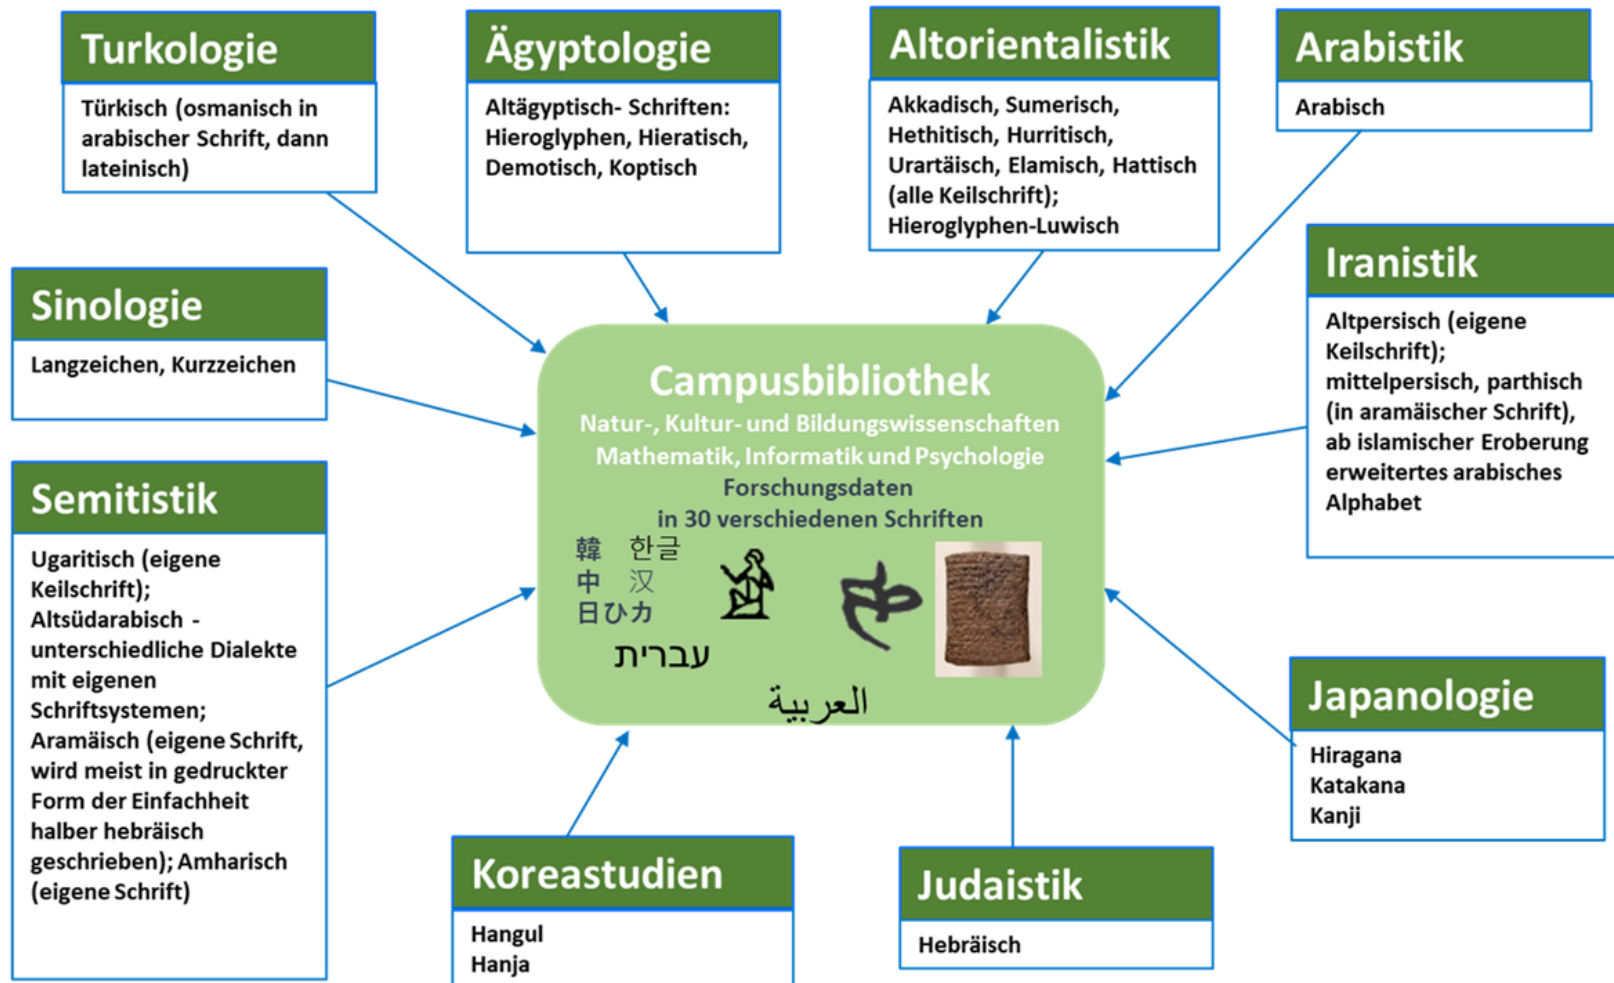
Turkologie

Türkisch (osmanisch in arabischer Schrift, dann lateinisch)

Ägyptologie

Altägyptisch- Schriften: Hieroglyphen, Hieratisch, Demotisch, Koptisch

Altorientalistik

Akkadisch, Sumerisch, Hethitisch, Hurritisch, Urartäisch, Elamisch, Hattisch (alle Keilschrift); Hieroglyphen-Luwisch

Arabistik

Arabisch

Sinologie

Langzeichen, Kurzzeichen

Iranistik

Altpersisch (eigene Keilschrift); mittelpersisch, parthisch (in aramäischer Schrift), ab islamischer Eroberung erweitertes arabisches Alphabet

Semitistik

Ugaritisch (eigene Keilschrift); Altsüdarabisch - unterschiedliche Dialekte mit eigenen Schriftsystemen; Aramäisch (eigene Schrift, wird meist in gedruckter Form der Einfachheit halber hebräisch geschrieben); Amharisch (eigene Schrift)

Campusbibliothek
Natur-, Kultur- und Bildungswissenschaften
Mathematik, Informatik und Psychologie
Forschungsdaten
in 30 verschiedenen Schriften

韓 한글
中 汉
日ひカ
עברית
العربية

Japanologie

Hiragana
Katakana
Kanji

Koreastudien

Hangul
Hanja

Judaistik

Hebräisch